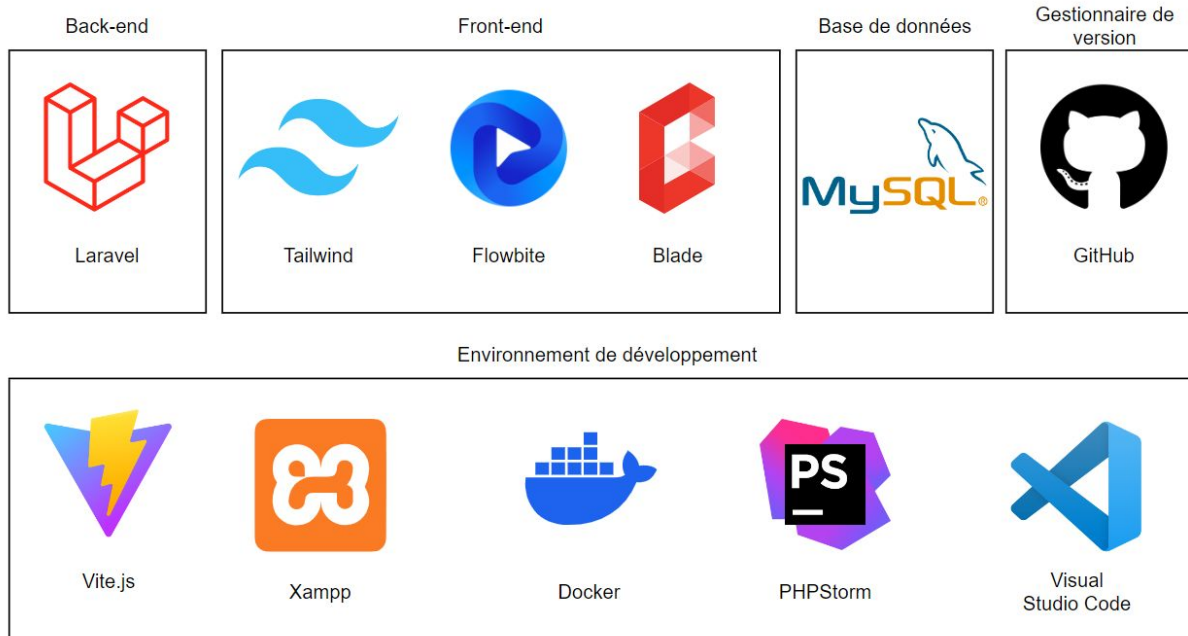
Back-end

Laravel

Front-end

Tailwind

Flowbite

Blade

Base de données

MySQL

Gestionnaire de version

GitHub

Environnement de développement

Vite.js

Xampp

Docker

PS

PHPStorm

Visual Studio Code